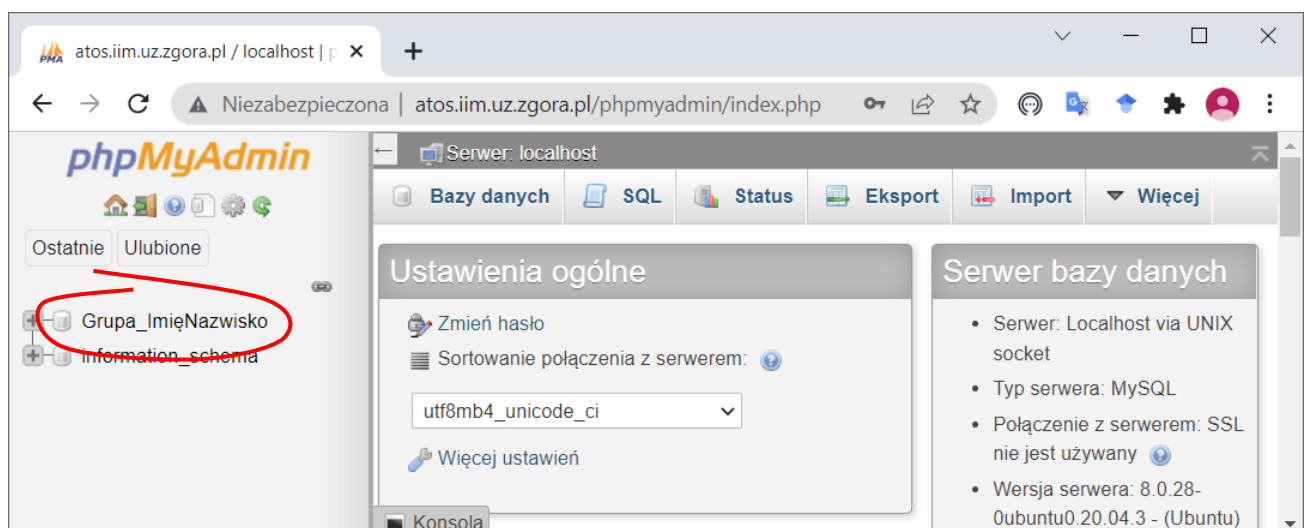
atos.iim.uz.zgora.pl / localhost | p ×

+

Niezabezpieczona | atos.iim.uz.zgora.pl/phpmyadmin/index.php

phpMyAdmin

Ostatnie Ulubione

Grupa_ImięNazwisko
information_schema

Serwer: localhost

Bazy danych SQL Status Eksport Import Więcej

Ustawienia ogólne

Zmień hasło
Sortowanie połączenia z serwerem:
utf8mb4_unicode_ci
Więcej ustawień

Serwer bazy danych

- Serwer: Localhost via UNIX socket
- Typ serwera: MySQL
- Połączenie z serwerem: SSL nie jest używany
- Wersja serwera: 8.0.28-0ubuntu0.20.04.3 - (Ubuntu)

Konsola